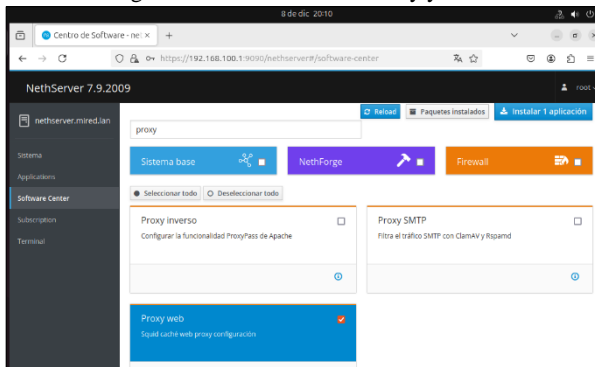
8 de dic 20:10

Centro de Software - ne ×  +

https://192.168.100.1:9090/nethserver#/software-center

NethServer 7.9.2009

root

nethserver.mired.lan

Sistema
Applications
Software Center
Subscription
Terminal

Reload
Paquetes instalados
Instalar 1 aplicación

proxy

Sistema base
NethForge
Firewall

Seleccionar todo
Deseleccionar todo

Proxy inverso
Configurar la funcionalidad ProxyPass de Apache

Proxy SMTP
Filtra el tráfico SMTP con ClamAV y Rspamd

Proxy web
Squid caché web proxy configuración